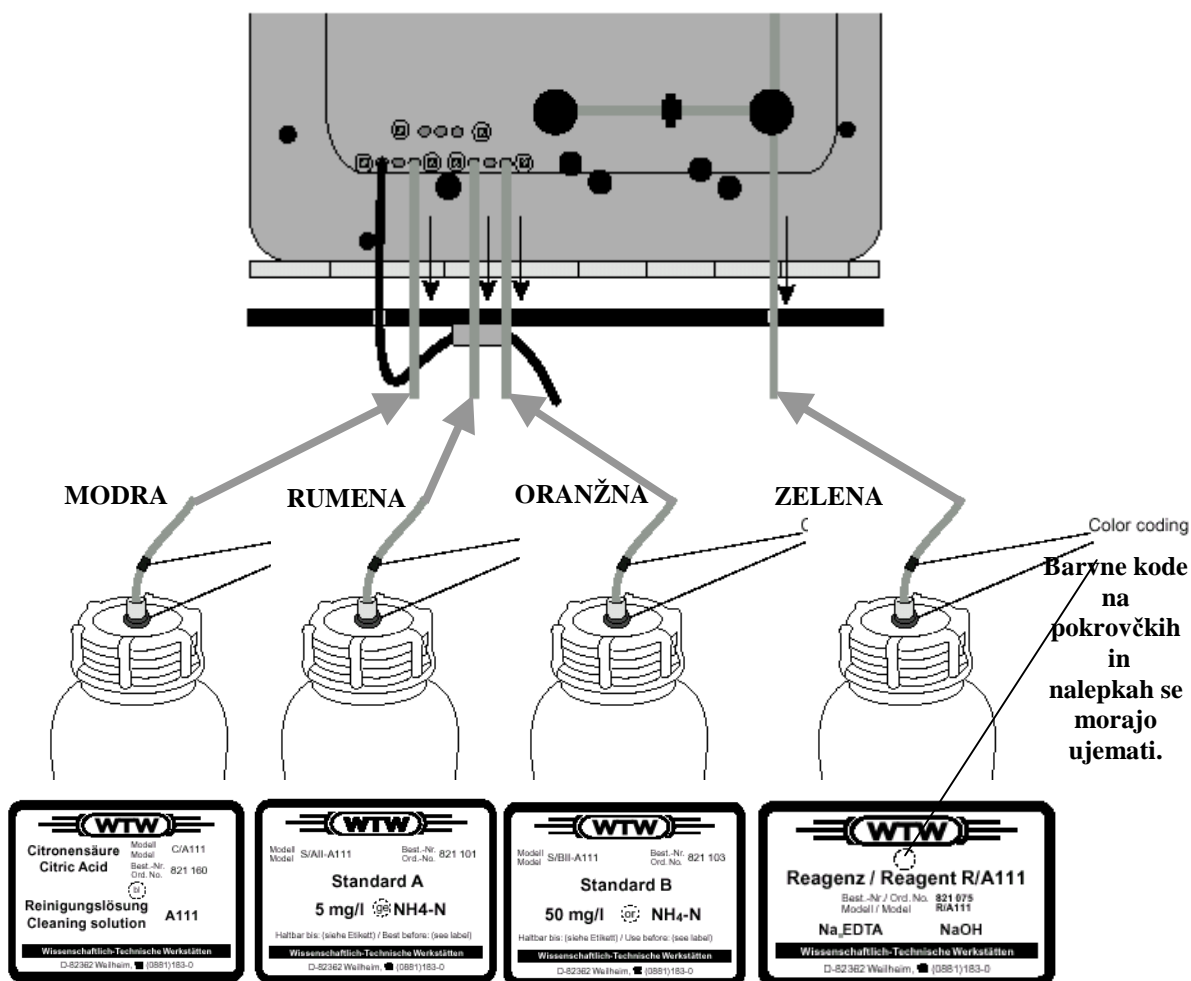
MODRA

RUMENA

ORANŽNA

ZELENA

Color coding

Barvne kode na pokrovčkih in nalepkah se morajo ujemati.

WTW
Citronensäure Citric Acid
Modell Model C/A111
Best.-Nr. Ord. No. 821 160
bl
Reinigungslösung Cleaning solution A111
Wissenschaftlich-Technische Werkstätten
D-82362 Weilheim, (0881)183-0

WTW
Modell Model S/AII-A111
Best.-Nr. Ord.-No. 821 101
Standard A
5 mg/l ge NH4-N
Haltbar bis: (siehe Etikett) / Best before: (see label)
Wissenschaftlich-Technische Werkstätten
D-82362 Weilheim, (0881)183-0

WTW
Modell Model S/BII-A111
Best.-Nr. Ord.-No. 821 103
Standard B
50 mg/l or NH$_4$-N
Haltbar bis: (siehe Etikett) / Use before: (see label)
Wissenschaftlich-Technische Werkstätten
D-82362 Weilheim, (0881)183-0

WTW
Reagenz / Reagent R/A111
Best.-Nr / Ord. No. 821 075
Modell / Model R/A111
Na$_2$EDTA NaOH
Wissenschaftlich-Technische Werkstätten
D-82362 Weilheim, (0881)183-0